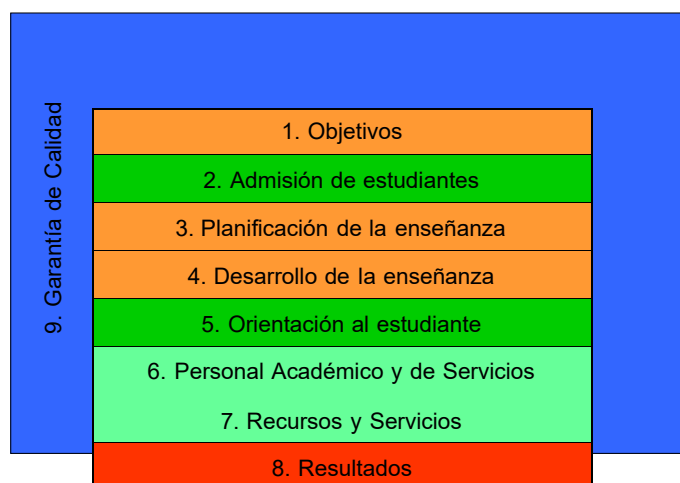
9. Garantía de Calidad

1. Objetivos

2. Admisión de estudiantes

3. Planificación de la enseñanza

4. Desarrollo de la enseñanza

5. Orientación al estudiante

6. Personal Académico y de Servicios

7. Recursos y Servicios

8. Resultados